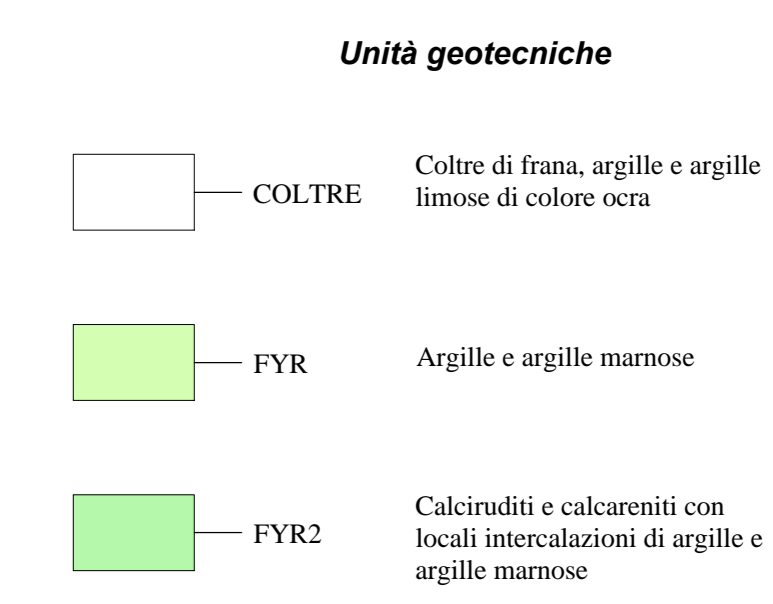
Unità geotecniche

COLTRE

Coltre di frana, argille e argille limose di colore ocra

FYR

Argille e argille marnose

FYR2

Calciruditi e calcareniti con locali intercalazioni di argille e argille marnose